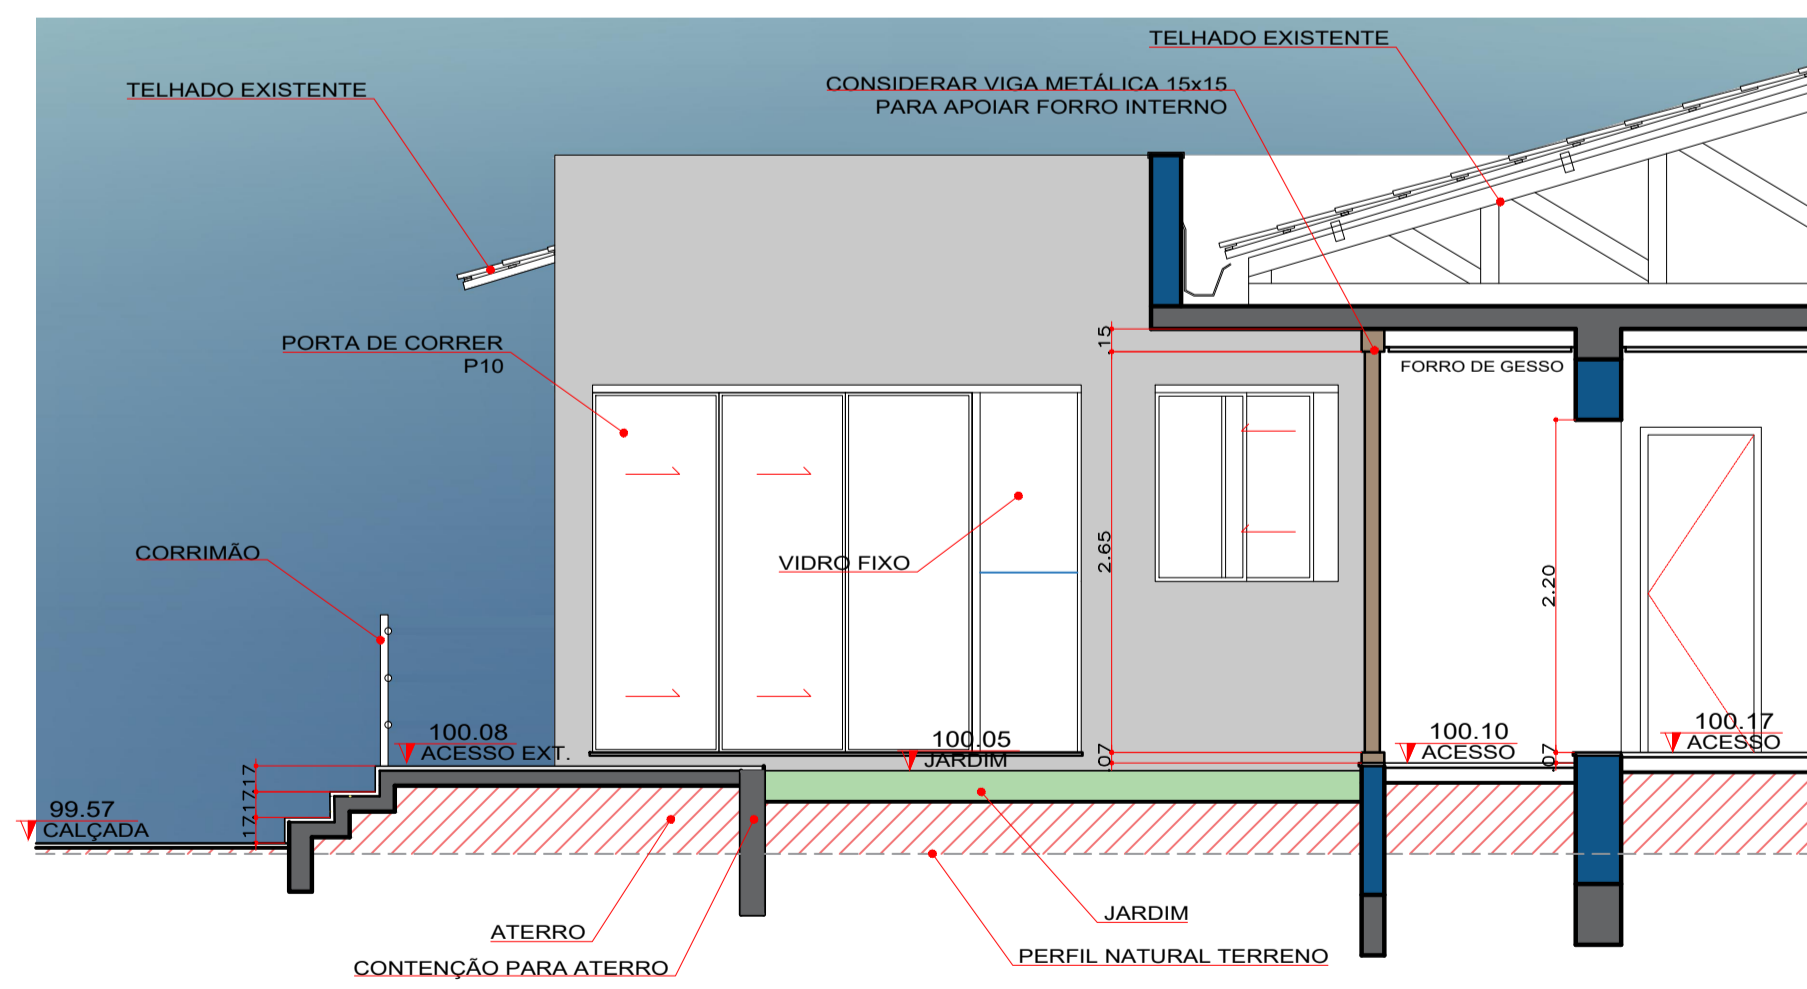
TELHADO EXISTENTE

TELHADO EXISTENTE

CONSIDERAR VIGA METÁLICA 15x15
PARA APOIAR FORRO INTERNO

PORTA DE CORRER
P10

FORRO DE GESSO

15

2.65

2.20

VIDRO FIXO

CORRIMÃO

100.08
ACESSO EXT.

100.05
JARDIM

07

100.10
ACESSO

07

100.17
ACESSO

99.57
CALÇADA

17 17 17

ATERRO

CONTENÇÃO PARA ATERRO

JARDIM

PERFIL NATURAL TERRENO